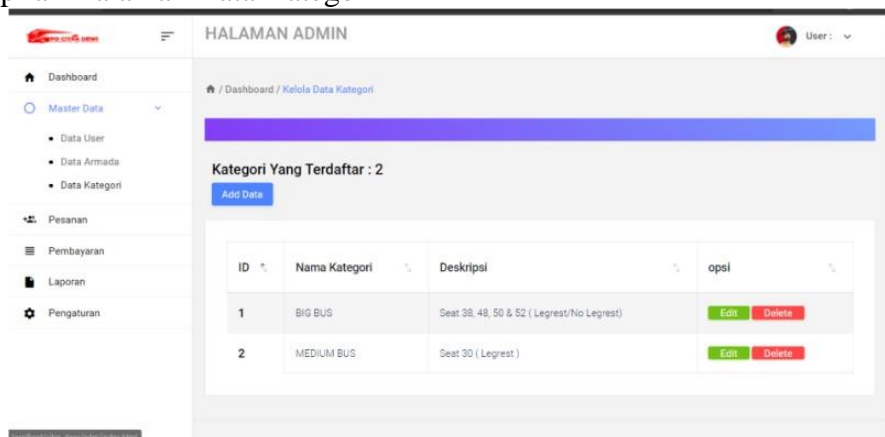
HALAMAN ADMIN

User :

Dashboard
Master Data
Data User
Data Armada
Data Kategori
Pesanan
Pembayaran
Laporan
Pengaturan

/ Dashboard / Kelola Data Kategori

Kategori Yang Terdaftar : 2

Add Data

| ID | Nama Kategori | Deskripsi | opsi |
|---|---|---|---|
| 1 | BIG BUS | Seat 38, 48, 50 & 52 ( Legrest/No Legrest) | Edit Delete |
| 2 | MEDIUM BUS | Seat 30 ( Legrest ) | Edit Delete |